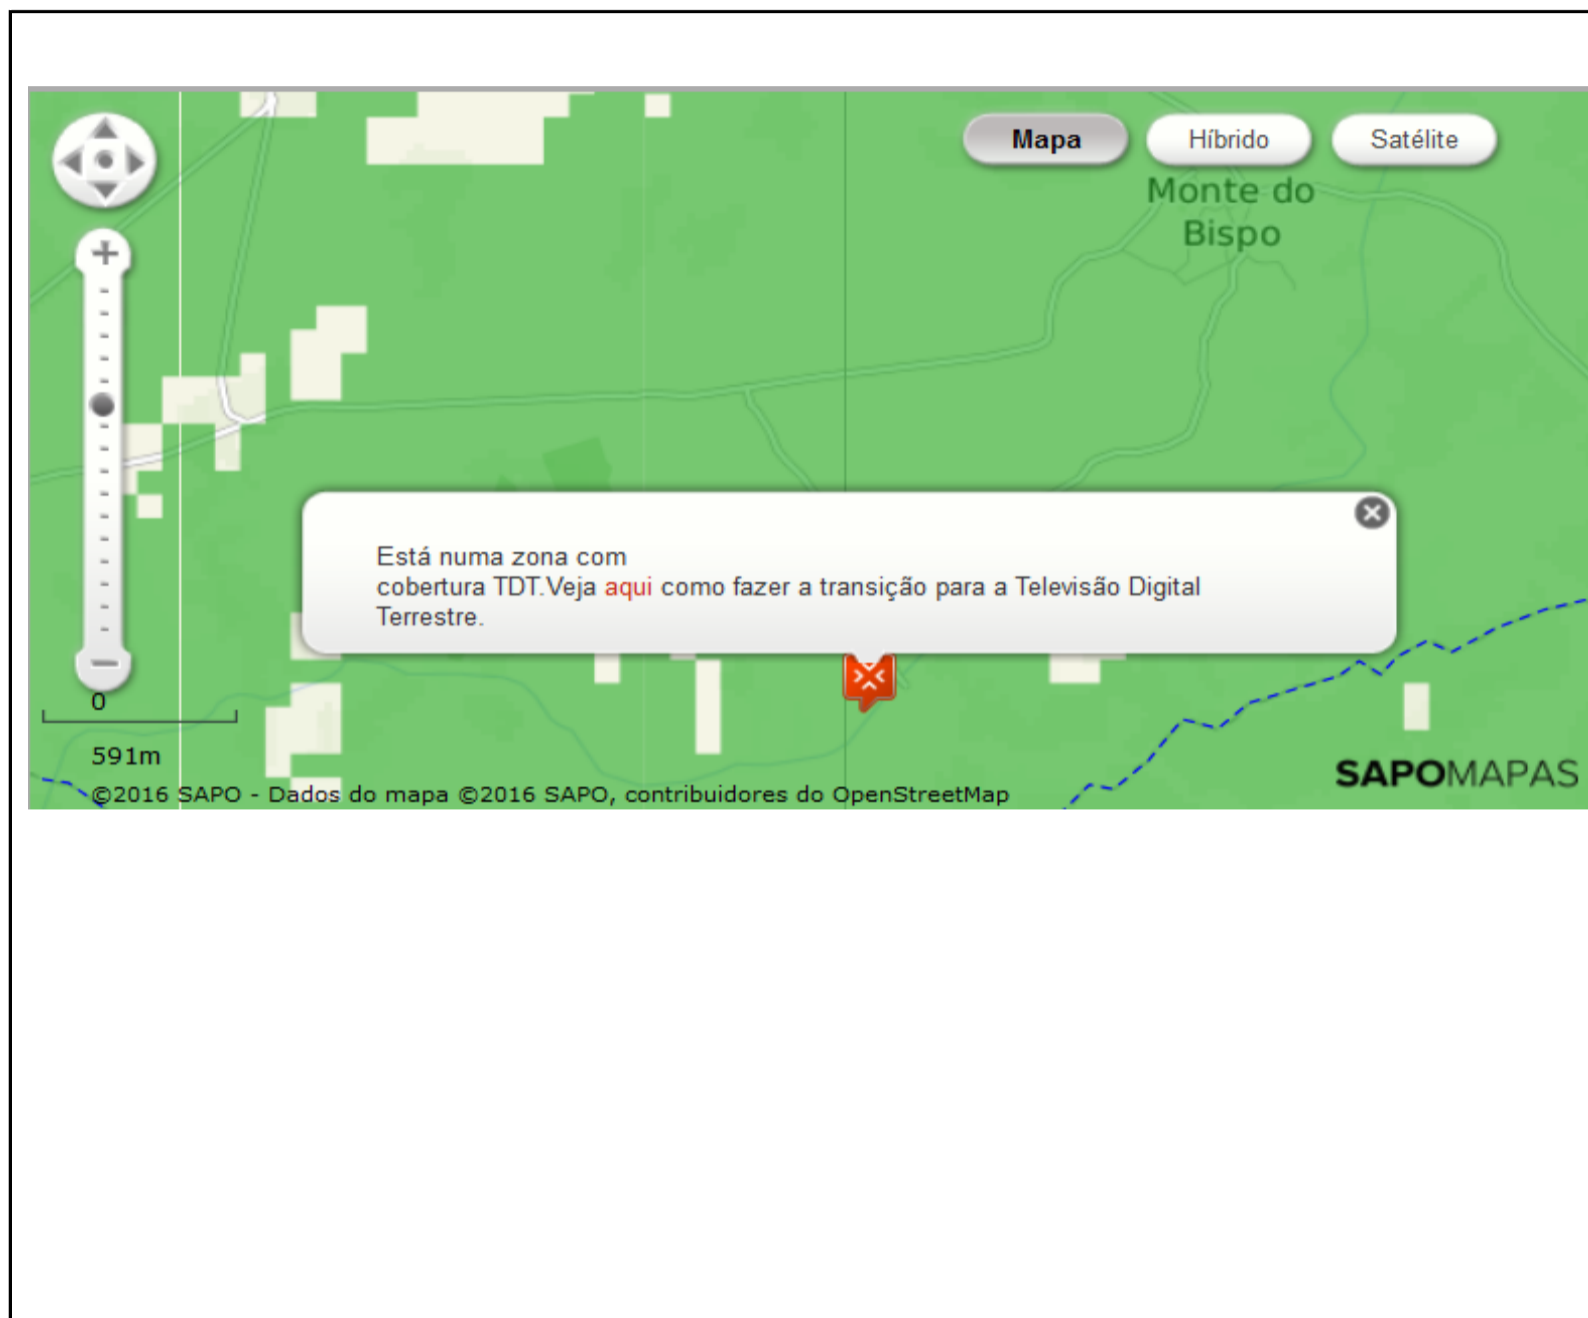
Mapa
Híbrido
Satélite

Monte do Bispo

Está numa zona com cobertura TDT.Veja aqui como fazer a transição para a Televisão Digital Terrestre.

0
591m

©2016 SAPO - Dados do mapa ©2016 SAPO, contribuidores do OpenStreetMap

SAPOMAPAS